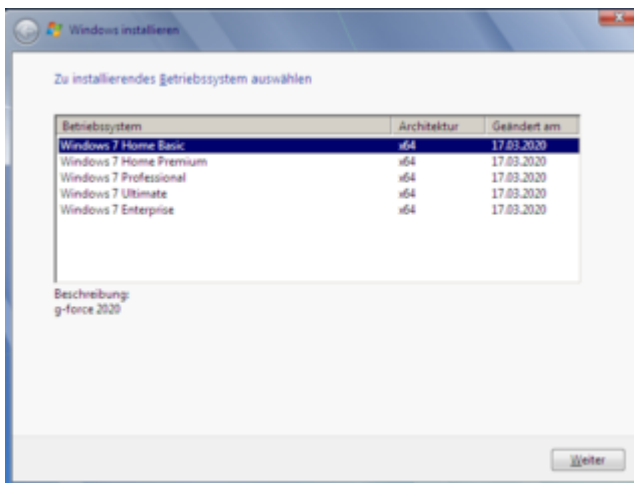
Windows installieren

Zu installierendes Betriebssystem auswählen

| Betriebssystem | Architektur | Geändert am |
|---|---|---|
| Windows 7 Home Basic | x64 | 17.03.2020 |
| Windows 7 Home Premium | x64 | 17.03.2020 |
| Windows 7 Professional | x64 | 17.03.2020 |
| Windows 7 Ultimate | x64 | 17.03.2020 |
| Windows 7 Enterprise | x64 | 17.03.2020 |

Beschreibung:
g-force 2020

Weiter